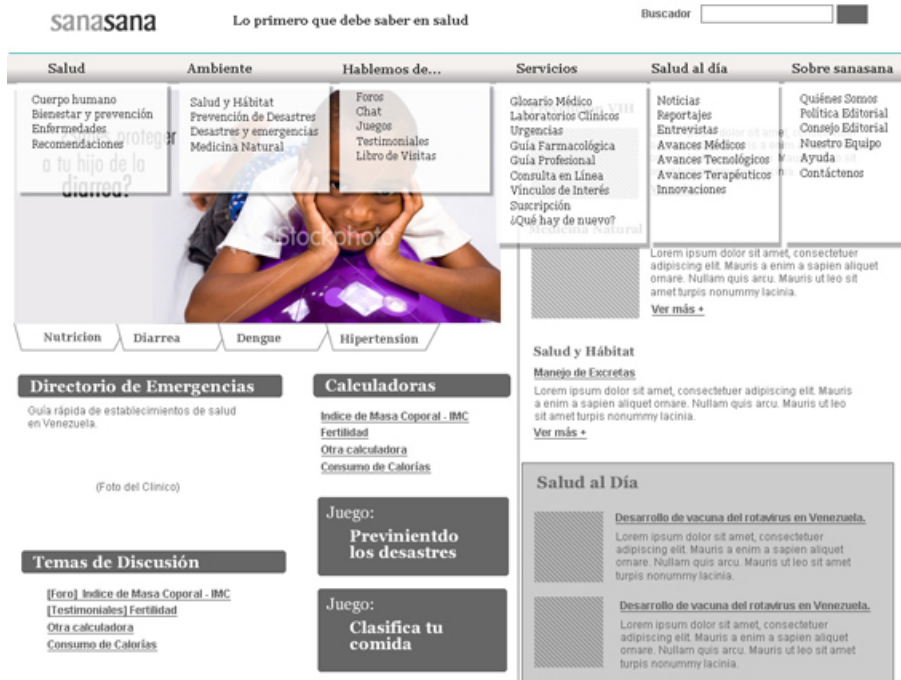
sanasana

Lo primero que debe saber en salud

Buscador

Salud | Ambiente | Hablemos de... | Servicios | Salud al día | Sobre sanasana

Cuerpo humano
Bienestar y prevención
Enfermedades
Recomendaciones

Salud y Hábitat
Prevención de Desastres
Desastres y emergencias
Medicina Natural

Foros
Chat
Juegos
Testimoniales
Libro de Visitas

Glosario Médico
Laboratorios Clínicos
Urgencias
Guía Farmacológica
Guía Profesional
Consulta en Línea
Vínculos de Interés
Suscripción
¿Qué hay de nuevo?

Noticias
Reportajes
Entrevistas
Avances Médicos
Avances Tecnológicos
Avances Terapéuticos
Innovaciones

Quiénes Somos
Política Editorial
Consejo Editorial
Nuestro Equipo
Ayuda
Contáctenos

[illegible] proteger a tu hijo de la diarrea?

iStockphoto

Medicina Natural

Lorem ipsum dolor sit amet, consectetuer adipiscing elit. Mauris a enim a sapien aliquet ornare. Nullam quis arcu. Mauris ut leo sit amet turpis nonummy lacinia.
Ver más +

Nutricion | Diarrea | Dengue | Hipertension

Salud y Hábitat
Manejo de Excretas
Lorem ipsum dolor sit amet, consectetuer adipiscing elit. Mauris a enim a sapien aliquet ornare. Nullam quis arcu. Mauris ut leo sit amet turpis nonummy lacinia.
Ver más +

Directorio de Emergencias
Guía rápida de establecimientos de salud en Venezuela.

(Foto del Clinico)

Calculadoras
Indice de Masa Coporal - IMC
Fertilidad
Otra calculadora
Consumo de Calorías

Juego:
Previnientdo los desastres

Juego:
Clasifica tu comida

Temas de Discusión
[Foro] Indice de Masa Coporal - IMC
[Testimoniales] Fertilidad
Otra calculadora
Consumo de Calorías

Salud al Día
Desarrollo de vacuna del rotavirus en Venezuela.
Lorem ipsum dolor sit amet, consectetuer adipiscing elit. Mauris a enim a sapien aliquet ornare. Nullam quis arcu. Mauris ut leo sit amet turpis nonummy lacinia.

Desarrollo de vacuna del rotavirus en Venezuela.
Lorem ipsum dolor sit amet, consectetuer adipiscing elit. Mauris a enim a sapien aliquet ornare. Nullam quis arcu. Mauris ut leo sit amet turpis nonummy lacinia.